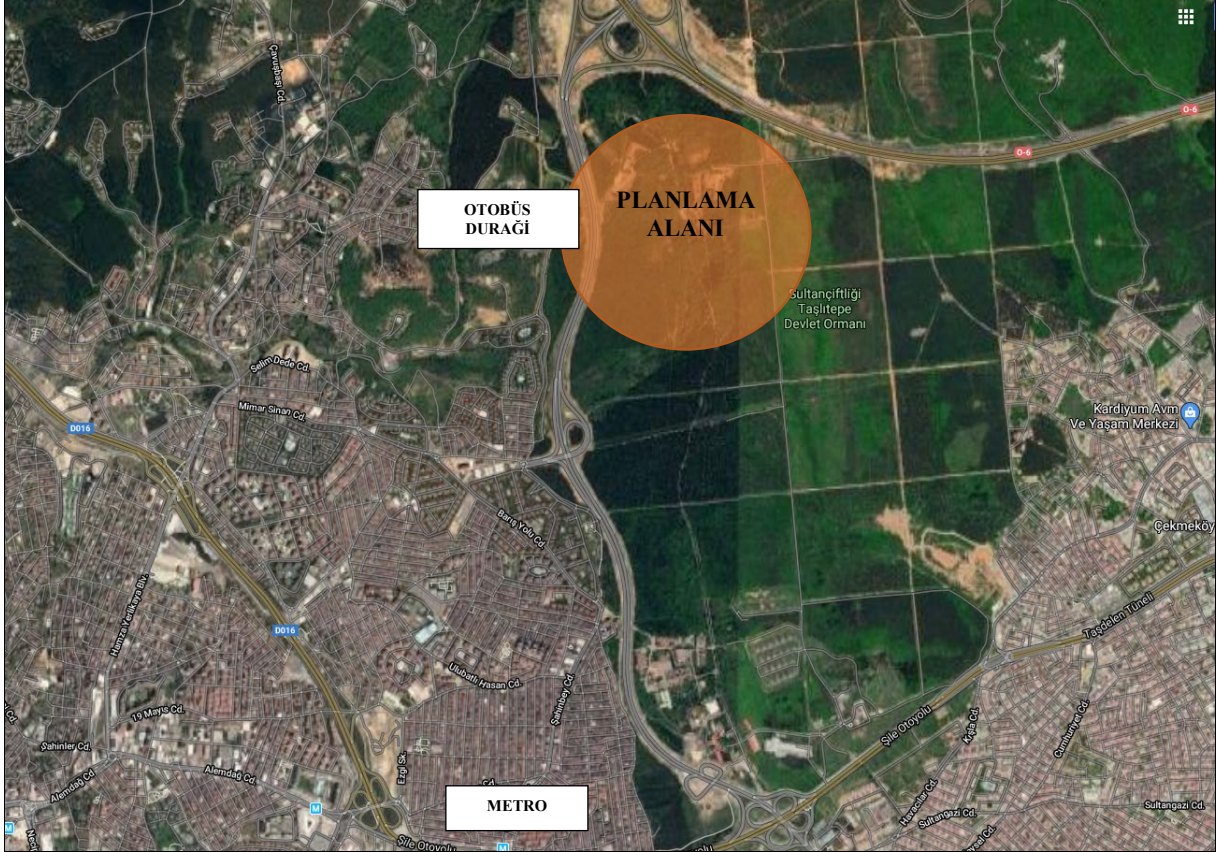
OTOBÜS DURAĞI

PLANLAMA ALANI

O-6

O-6

Çavuşbaşı Cd.

Sultançiftliği Taşlıtepe Devlet Ormanı

Selim Dede Cd.

Mimar Sinan Cd.

D016

Kardiyum Avm Ve Yaşam Merkezi

Barış Yolu Cd.

Çekmeköy

Hamza Yerlikaya Blv.

D016

Taşdelen Tüneli

Ulubatlı Hasan Cd.

Şehitbey Cd.

19 Mayıs Cd.

Şahinler Cd.

Alemdağ Cd.

Alemdağ Cd.

Ezgi Sk.

Şile Otoyolu

Kışla Cd.

Cumhuriyet Cd.

Hancılar Cd.

Sultangazi Cd.

Sultangazi Cd.

METRO

Şile Otoyolu